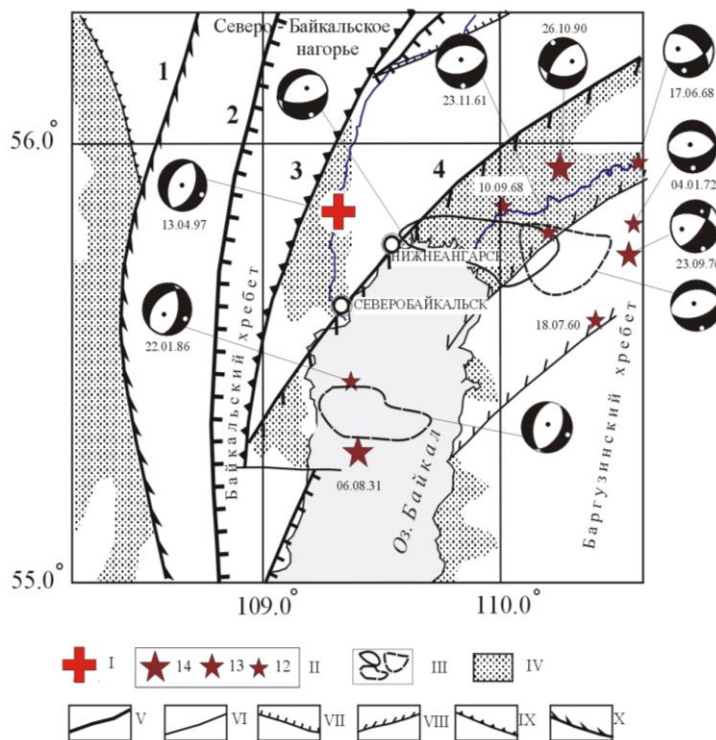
Северо-Байкальское нагорье

1

2

3

4

56.0°

55.0°

109.0°

110.0°

26.10.90

23.11.61

17.06.68

04.01.72

10.09.68

23.09.7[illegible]

13.04.97

22.01.86

18.07.60

06.08.31

НИЖНЕАНГАРСК

СЕВЕРОБАЙКАЛЬСК

Байкальский хребет

Баргузинский хребет

Оз. Байкал

I

14

13

12

II

III

IV

V

VI

VII

VIII

IX

X